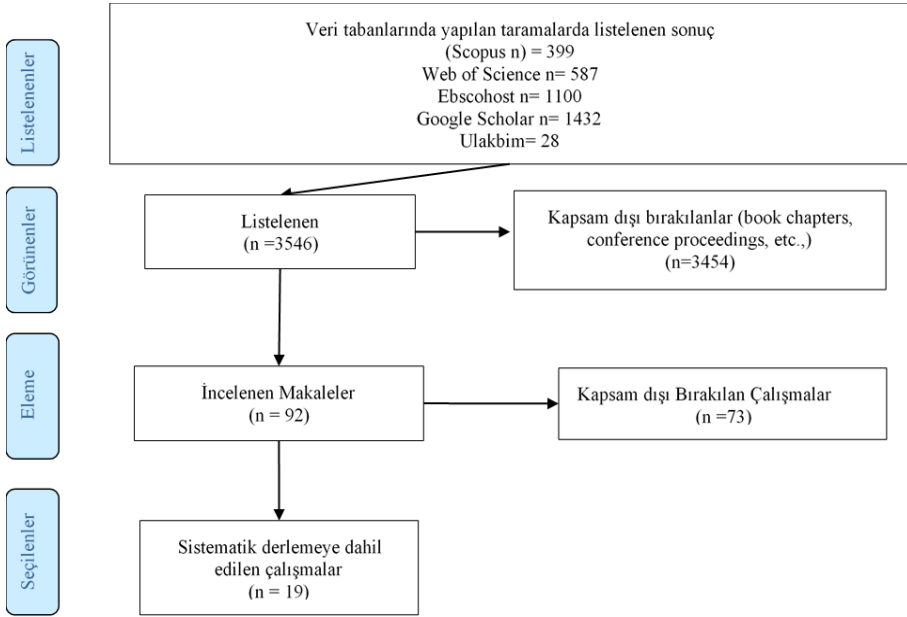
Listelenenler

Veri tabanlarında yapılan taramalarda listelenen sonuç
(Scopus n) = 399
Web of Science n= 587
Ebscohost n= 1100
Google Scholar n= 1432
Ulakbim= 28

Görünenler

Listelenen
(n =3546)

Kapsam dışı bırakılanlar (book chapters, conference proceedings, etc.,)
(n=3454)

Eleme

İncelenen Makaleler
(n = 92)

Kapsam dışı Bırakılan Çalışmalar
(n =73)

Seçilenler

Sistematik derlemeye dahil edilen çalışmalar
(n = 19)